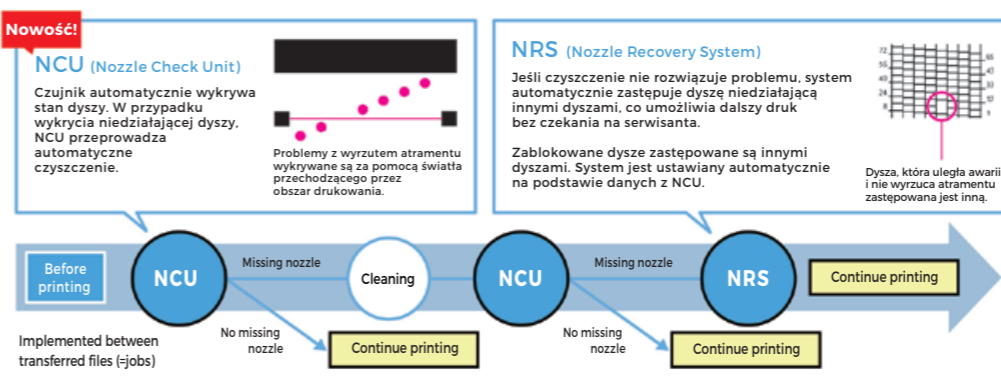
Nowość!

NCU (Nozzle Check Unit)

Czujnik automatycznie wykrywa stan dyszy. W przypadku wykrycia niedziałającej dyszy, NCU przeprowadza automatyczne czyszczenie.

Problemy z wyrzutem atramentu wykrywane są za pomocą światła przechodzącego przez obszar drukowania.

NRS (Nozzle Recovery System)

Jeśli czyszczenie nie rozwiązuje problemu, system automatycznie zastępuje dyszę niedziałającą innymi dyszami, co umożliwia dalszy druk bez czekania na serwisanta.

Zablokowane dysze zastępowane są innymi dyszami. System jest ustawiany automatycznie na podstawie danych z NCU.

72 65 55 48 40 33 24 17 8 1

Dysza, która uległa awarii i nie wyrzuca atramentu zastępowana jest inną.

Before printing

NCU

Missing nozzle

Cleaning

NCU

Missing nozzle

NRS

Continue printing

No missing nozzle

Continue printing

No missing nozzle

Continue printing

Implemented between transferred files (=jobs)